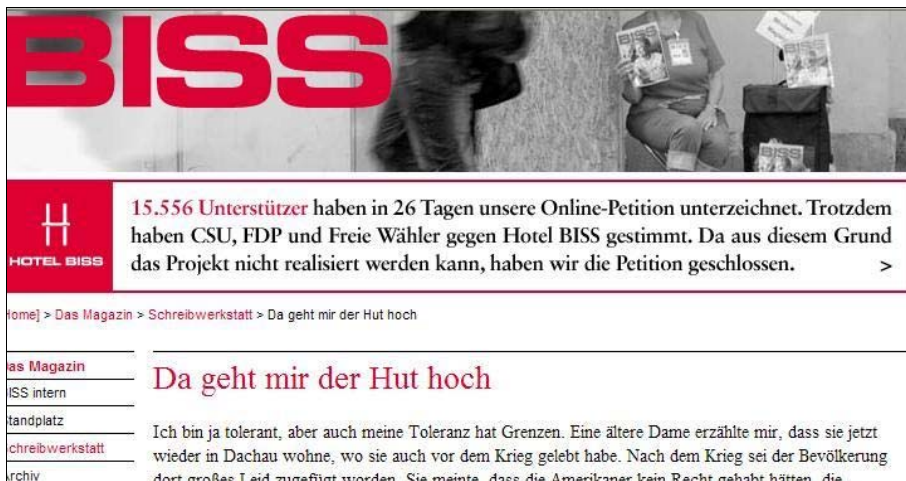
BISS

HOTEL BISS

15.556 Unterstützer haben in 26 Tagen unsere Online-Petition unterzeichnet. Trotzdem haben CSU, FDP und Freie Wähler gegen Hotel BISS gestimmt. Da aus diesem Grund das Projekt nicht realisiert werden kann, haben wir die Petition geschlossen. >

ome] > Das Magazin > Schreibwerkstatt > Da geht mir der Hut hoch

as Magazin
ISS intern
tandplatz
chreibwerkstatt
rchiv

Da geht mir der Hut hoch

Ich bin ja tolerant, aber auch meine Toleranz hat Grenzen. Eine ältere Dame erzählte mir, dass sie jetzt wieder in Dachau wohne, wo sie auch vor dem Krieg gelebt habe. Nach dem Krieg sei der Bevölkerung dort großes Leid zugefügt worden. Sie meinte, dass die Amerikaner kein Recht gehabt hätten, die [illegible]